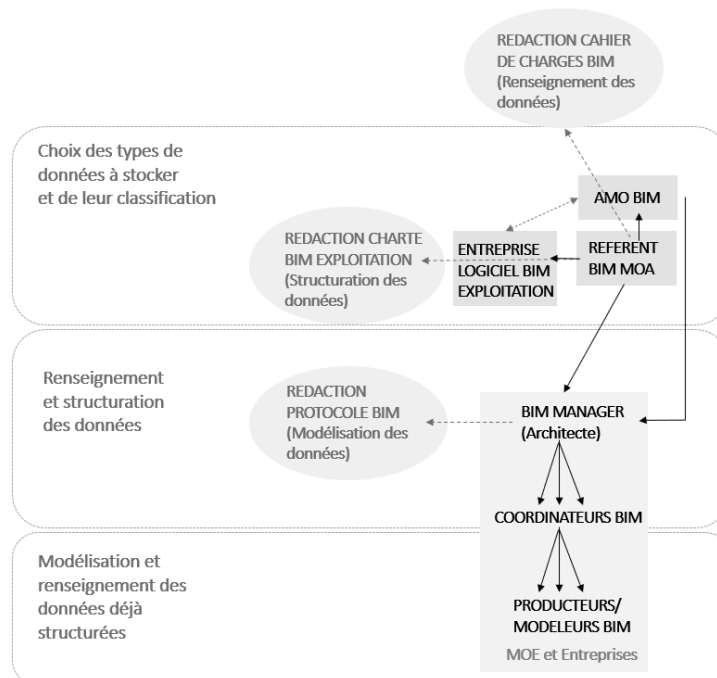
REDACTION CAHIER DE CHARGES BIM (Renseignement des données)

Choix des types de données à stocker et de leur classification

AMO BIM

REDACTION CHARTE BIM EXPLOITATION (Structuration des données)

ENTREPRISE LOGICIEL BIM EXPLOITATION

REFERENT BIM MOA

Renseignement et structuration des données

REDACTION PROTOCOLE BIM (Modélisation des données)

BIM MANAGER (Architecte)

COORDINATEURS BIM

Modélisation et renseignement des données déjà structurées

PRODUCTEURS/ MODELEURS BIM

MOE et Entreprises